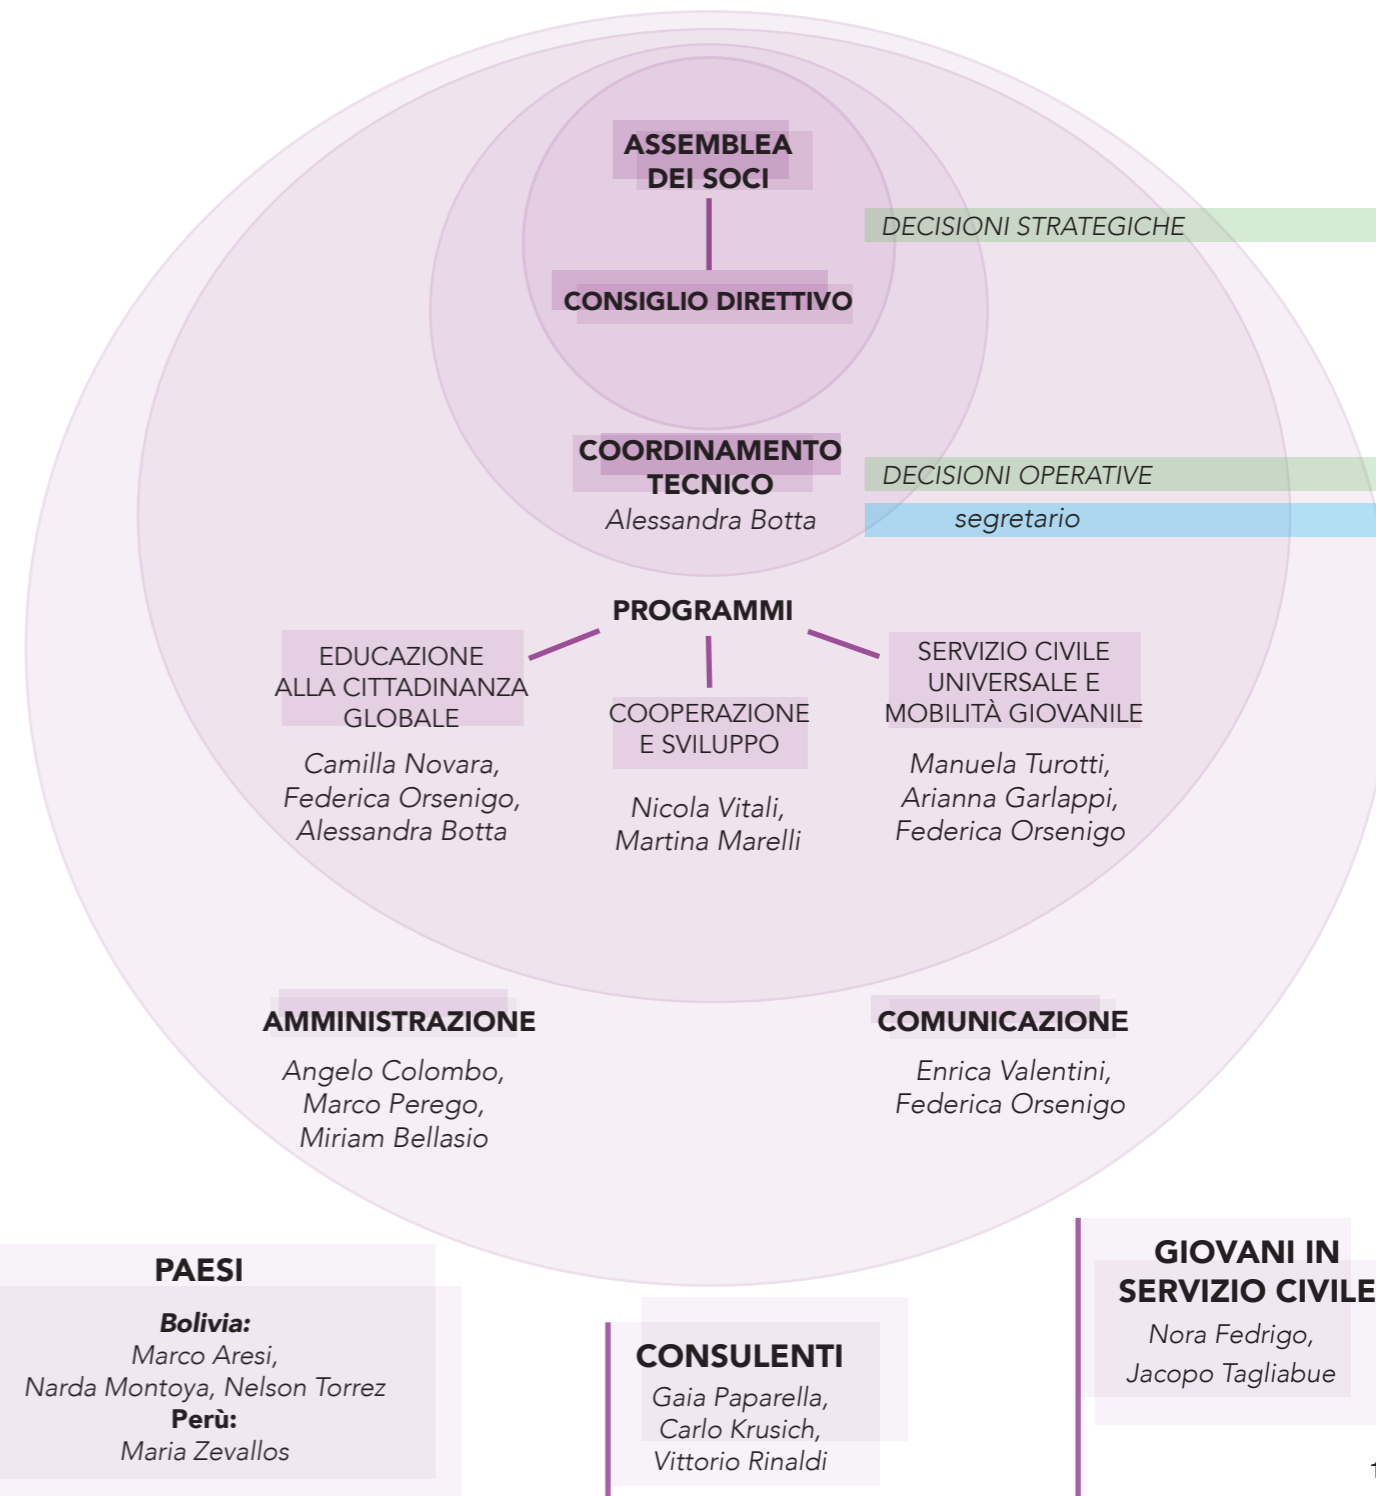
ASSEMBLEA DEI SOCI

CONSIGLIO DIRETTIVO

DECISIONI STRATEGICHE

COORDINAMENTO TECNICO
Alessandra Botta

DECISIONI OPERATIVE

segretario

PROGRAMMI

EDUCAZIONE ALLA CITTADINANZA GLOBALE
Camilla Novara, Federica Orsenigo, Alessandra Botta

COOPERAZIONE E SVILUPPO
Nicola Vitali, Martina Marelli

SERVIZIO CIVILE UNIVERSALE E MOBILITÀ GIOVANILE
Manuela Turotti, Arianna Garlappi, Federica Orsenigo

AMMINISTRAZIONE
Angelo Colombo, Marco Perego, Miriam Bellasio

COMUNICAZIONE
Enrica Valentini, Federica Orsenigo

PAESI
Bolivia:
Marco Aresi, Narda Montoya, Nelson Torrez
Perù:
Maria Zevallos

CONSULENTI
Gaia Paparella, Carlo Krusich, Vittorio Rinaldi

GIOVANI IN SERVIZIO CIVILE
Nora Fedrigo, Jacopo Tagliabue